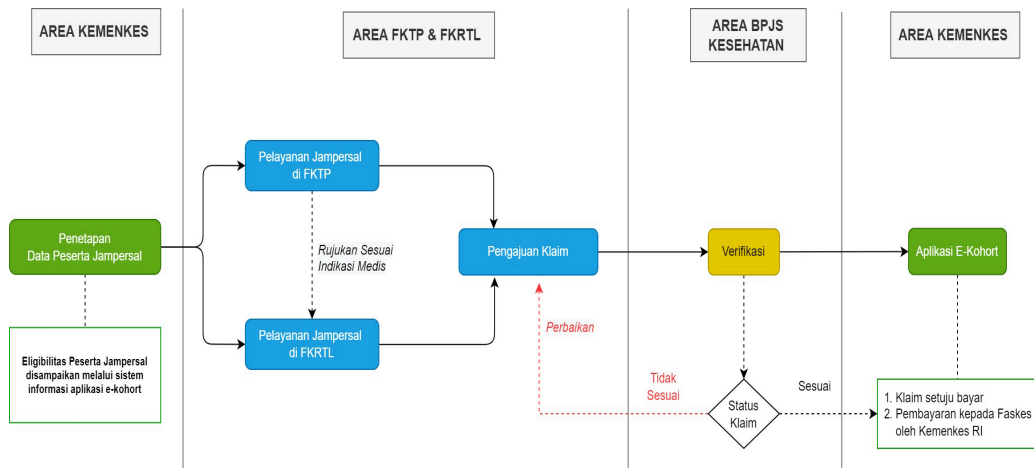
AREA KEMENKES

AREA FKTP & FKRTL

AREA BPJS KESEHATAN

AREA KEMENKES

Penetapan Data Peserta Jampersal

Eligibilitas Peserta Jampersal disampaikan melalui sistem informasi aplikasi e-kohort

Pelayanan Jampersal di FKTP

Rujukan Sesuai Indikasi Medis

Pelayanan Jampersal di FKRTL

Pengajuan Klaim

Perbaikan

Verifikasi

Tidak Sesuai

Status Klaim

Sesuai

Aplikasi E-Kohort

1. Klaim setuju bayar
2. Pembayaran kepada Faskes oleh Kemenkes RI